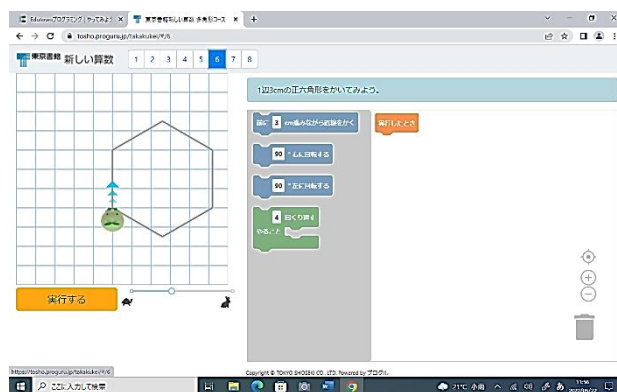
Edutown プログラミング | やってみよう ×
東京書籍 新しい算数 多角形コース ×
+
tosho.proguru.jp/takakukei/#/6

東京書籍 新しい算数 1 2 3 4 5 6 7 8

1辺3cmの正六角形をかいてみよう。

前に 3 cm進みながら線を引く
90 °右に回転する
90 °左に回転する
4 回くり返す
やること

実行したとき

実行する

https://tosho.proguru.jp/takakukei/#/6

Copyright © TOKYO SHOSEKI CO., LTD. Powered by プログル.

ここに入力して検索

21°C 小雨 あ 11:56